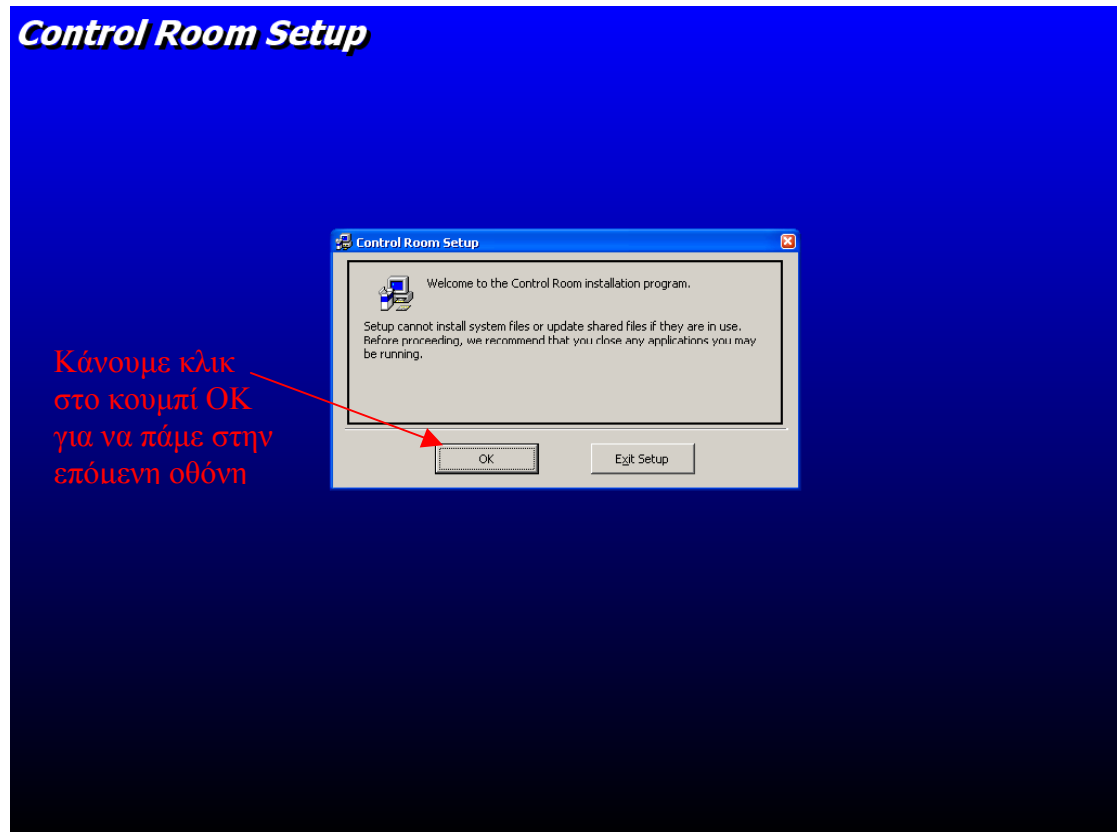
Control Room Setup

Control Room Setup

Welcome to the Control Room installation program.

Setup cannot install system files or update shared files if they are in use. Before proceeding, we recommend that you close any applications you may be running.

Κάνουμε κλικ στο κουμπί OK για να πάμε στην επόμενη οθόνη

OK

Exit Setup